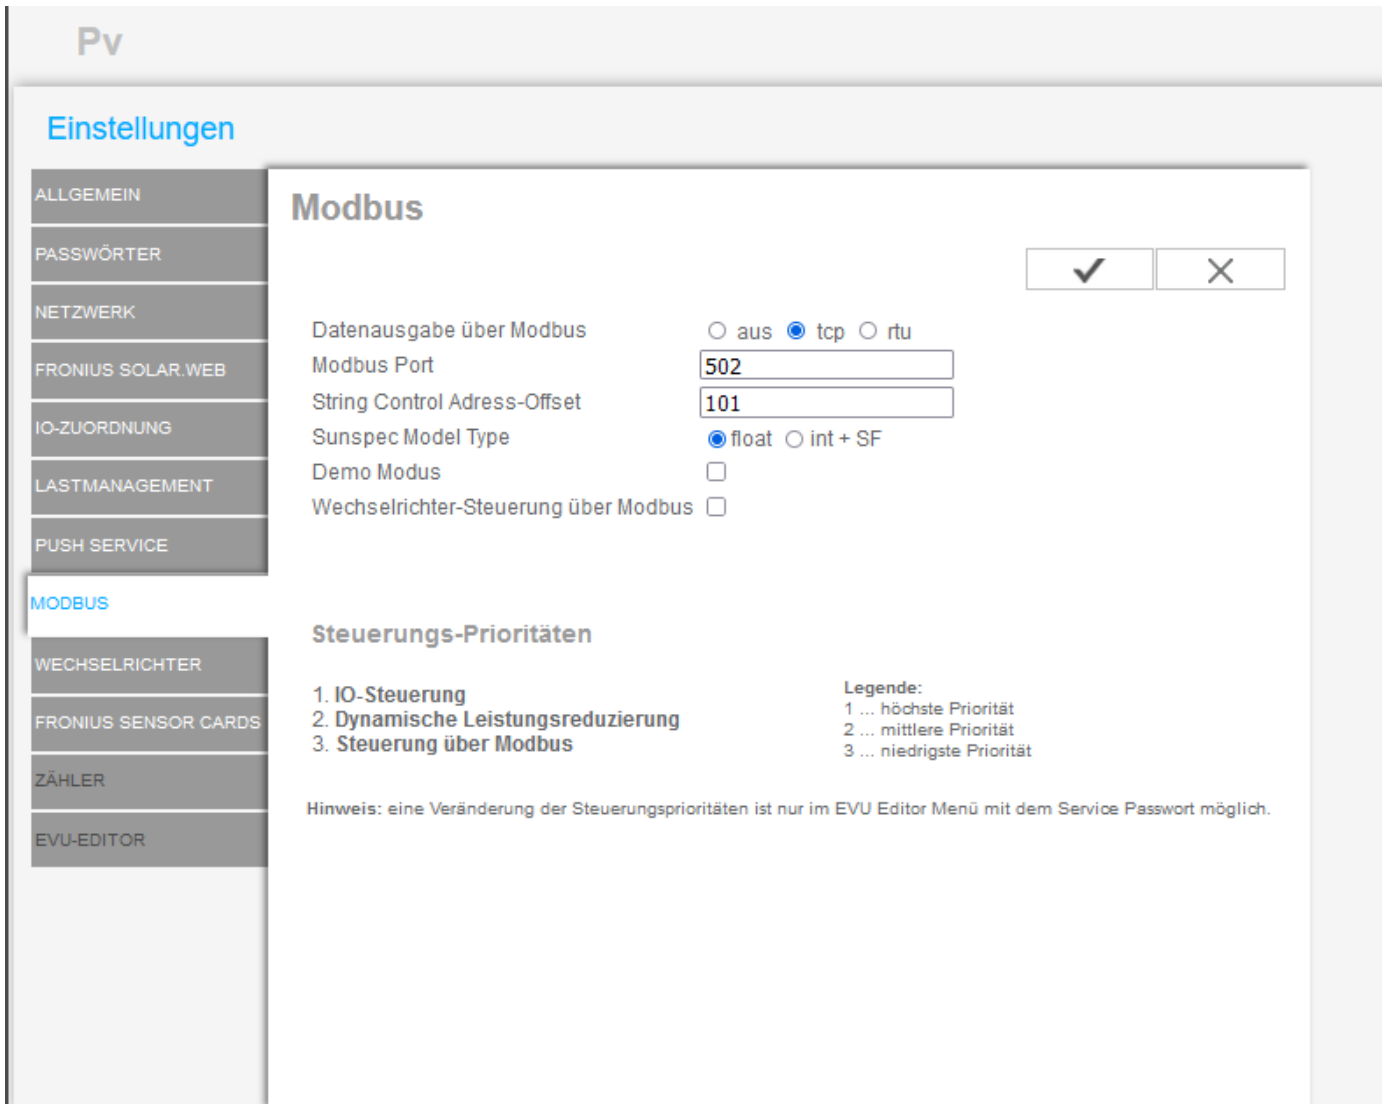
Pv

Einstellungen

ALLGEMEIN
PASSWÖRTER
NETZWERK
FRONIUS SOLAR.WEB
IO-ZUORDNUNG
LASTMANAGEMENT
PUSH SERVICE
MODBUS
WECHSELRICHTER
FRONIUS SENSOR CARDS
ZÄHLER
EVU-EDITOR

Modbus

Datenausgabe über Modbus ○ aus ◉ tcp ○ rtu
Modbus Port 502
String Control Adress-Offset 101
Sunspec Model Type ◉ float ○ int + SF
Demo Modus
Wechselrichter-Steuerung über Modbus

Steuerungs-Prioritäten

1. IO-Steuerung
2. Dynamische Leistungsreduzierung
3. Steuerung über Modbus

Legende:
1 ... höchste Priorität
2 ... mittlere Priorität
3 ... niedrigste Priorität

Hinweis: eine Veränderung der Steuerungsprioritäten ist nur im EVU Editor Menü mit dem Service Passwort möglich.